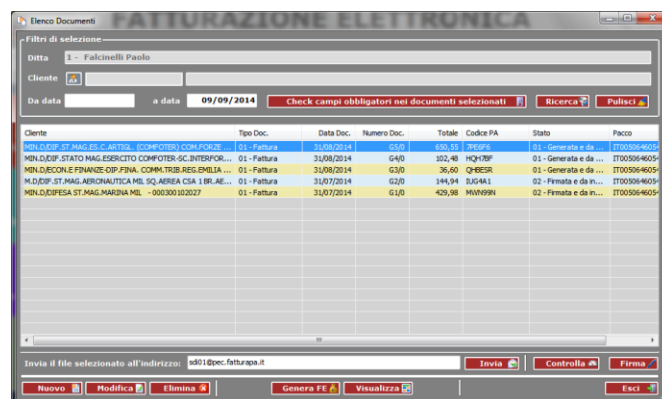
Elenco Documenti FATTURAZIONE ELETTRONICA

Filtri di selezione

Ditta 1 - Falcinelli Paolo

Cliente

Da data a data 09/09/2014

Check campi obbligatori nei documenti selezionati

Ricerca

Pulisci

| Cliente | Tipo Doc. | Data Doc. | Numero Doc. | Totale | Codice PA | Stato | Pacco |
|---|---|---|---|---|---|---|---|
| MIN.D/DIP.ST.MAG.ES.C.ARTIGL. (COMFOTER) COM.FORZE ... | 01 - Fattura | 31/08/2014 | G5/0 | 650,55 | 7PE6F6 | 01 - Generata e da ... | IT005064605 |
| MIN.D/DIP.STATO MAG.ESERCITO COMFOTER-SC.INTERFOR... | 01 - Fattura | 31/08/2014 | G4/0 | 102,48 | HQH7BF | 01 - Generata e da ... | IT005064605 |
| MIN.D/ECON.E FINANZE-DIP.FINA. COMM.TRIB.REG.EMILIA ... | 01 - Fattura | 31/08/2014 | G3/0 | 36,60 | QHBE5R | 01 - Generata e da ... | IT005064605 |
| M.D/DIP.ST.MAG.AERONAUTICA MIL SQ.AEREA CSA 1 BR.AE... | 01 - Fattura | 31/07/2014 | G2/0 | 144,94 | IUG4A1 | 02 - Firmata e da in... | IT005064605 |
| MIN.D/DIFESA ST.MAG.MARINA MIL - 000300102027 | 01 - Fattura | 31/07/2014 | G1/0 | 429,98 | MWN99N | 02 - Firmata e da in... | IT005064605 |

Invia il file selezionato all'indirizzo: sdi01@pec.fatturapa.it

Invia

Controlla

Firma

Nuovo

Modifica

Elimina

Genera FE

Visualizza

Esci